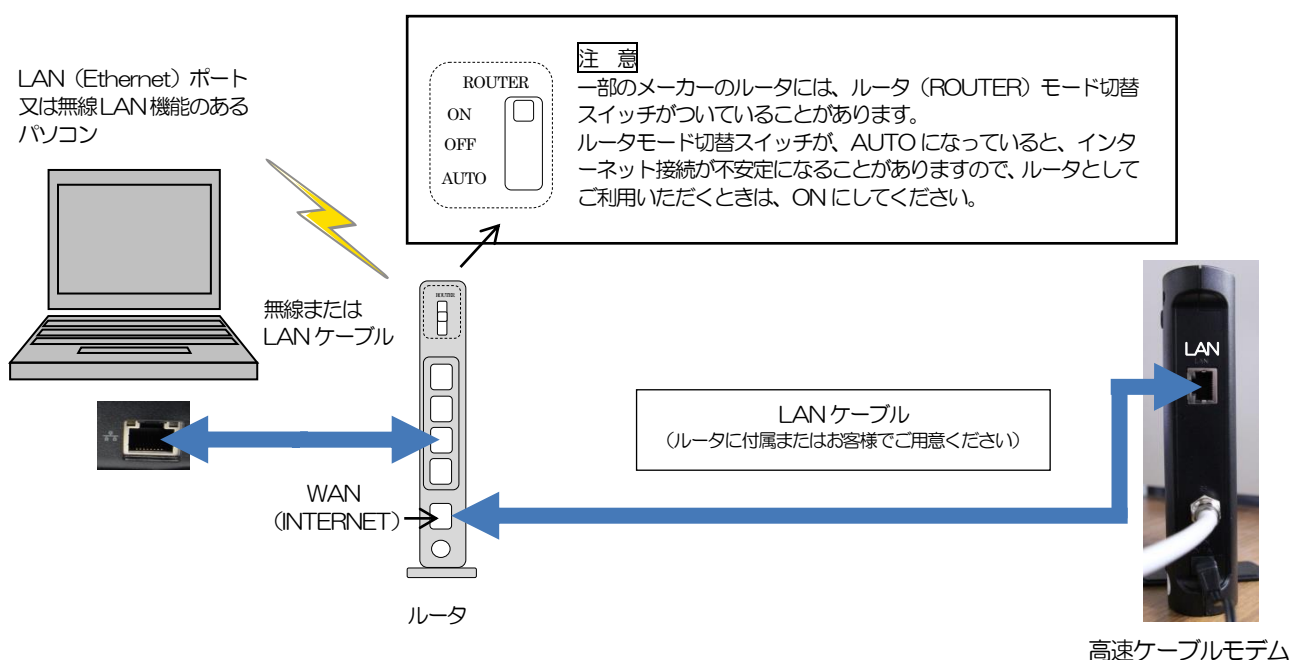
LAN（Ethernet）ポート又は無線LAN機能のあるパソコン

ROUTER
ON
OFF
AUTO

注　意
一部のメーカーのルータには、ルータ（ROUTER）モード切替スイッチがついていることがあります。
ルータモード切替スイッチが、AUTO になっていると、インターネット接続が不安定になることがありますので、ルータとしてご利用いただくときは、ON にしてください。

無線または
LAN ケーブル

ROUTER

LAN

LAN ケーブル
（ルータに付属またはお客様でご用意ください）

WAN
（INTERNET）

ルータ

高速ケーブルモデム